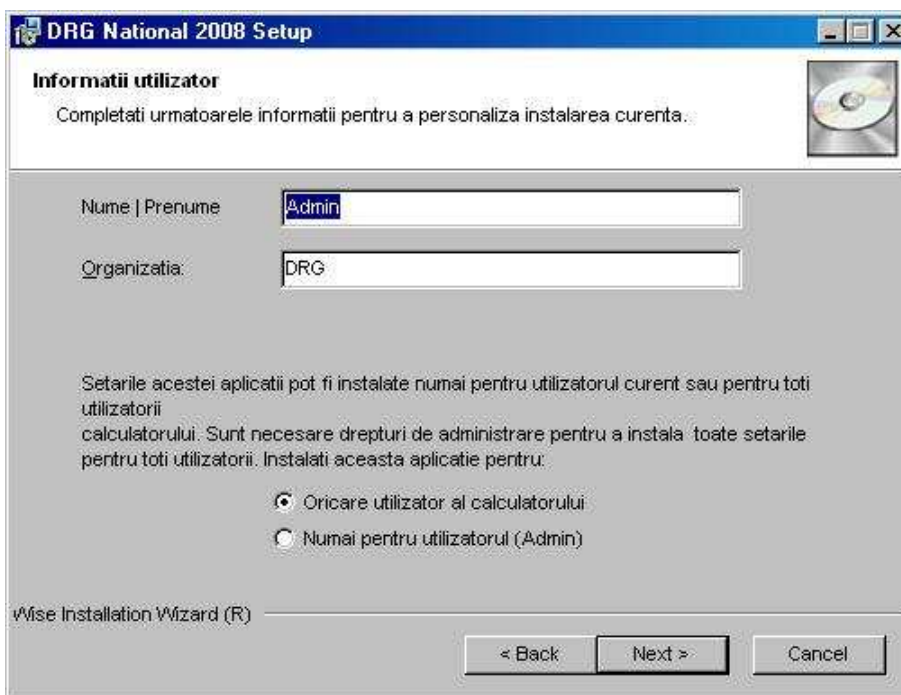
DRG National 2008 Setup

Informatii utilizator

Completati urmatoarele informatii pentru a personaliza instalarea curenta.

Nume | Prenume

Admin

Organizatia:

DRG

Setarile acestei aplicatii pot fi instalate numai pentru utilizatorul curent sau pentru toti utilizatorii
calculatorului. Sunt necesare drepturi de administrare pentru a instala toate setarile pentru toti utilizatorii. Instalati aceasta aplicatie pentru:

Oricare utilizator al calculatorului

Numai pentru utilizatorul (Admin)

Wise Installation Wizard (R)

< Back

Next >

Cancel